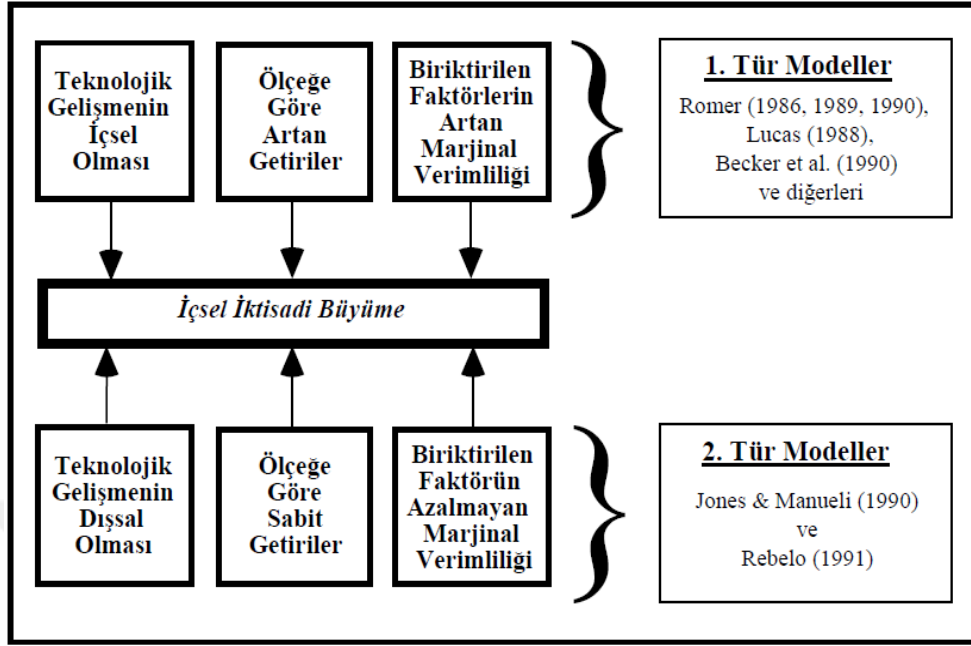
Teknolojik Gelişmenin İçsel Olması

Ölçeğe Göre Artan Getiriler

Biriktirilen Faktörlerin Artan Marjinal Verimliliği

1. Tür Modeller

Romer (1986, 1989, 1990), Lucas (1988), Becker et al. (1990) ve diğerleri

İçsel İktisadi Büyüme

Teknolojik Gelişmenin Dışsal Olması

Ölçeğe Göre Sabit Getiriler

Biriktirilen Faktörün Azalmayan Marjinal Verimliliği

2. Tür Modeller

Jones & Manueli (1990) ve Rebelo (1991)